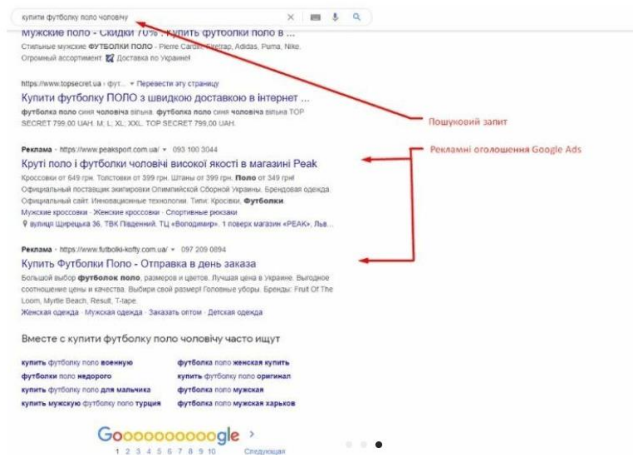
купити футболку поло чоловічу

Мужские поло - Скидки 70% - Купить футболки поло в ...
Стильные мужские ФУТБОЛКИ ПОЛО - Pierre Cardin, Sweetap, Adidas, Puma, Nike. Огромный ассортимент. Доставка по Украине!

https://www.topsecret.ua › фут... ▾ Перевести эту страницу
Купити футболку ПОЛО з швидкою доставкою в інтернет ...
футболка поло синя чоловіча вільна. футболка поло чоловіча біла. TOP SECRET 799.00 UAH. M; L; XL; XXL. TOP SECRET 799.00 UAH.

Пошуковий запит

Рекламні оголошення Google Ads

Реклама · https://www.peaksport.com.ua/ ▾ 093 100 3044
Круті поло і футболки чоловічі високої якості в магазині Peak
Кроссовки от 649 грн. Толстовки от 399 грн. Штаны от 399 грн. Поло от 349 грн! Официальный поставщик экипировки Олимпийской Сборной Украины. Брендовая одежда. Официальный сайт. Инновационные технологии. Типы: Кросвки, Футболки.
Мужские кроссовки · Женские кроссовки · Спортивные рюкзаки
вулиця Щирецька 36, ТВК Південний, ТЦ «Володимир», 1 поверх магазин «PEAK», Льв...

Реклама · https://www.futbolki-kofty.com.ua/ ▾ 097 209 0894
Купить Футболки Поло - Отправка в день заказа
Большой выбор футболок поло, размеров и цветов. Лучшая цена в Украине. Выгодное соотношение цены и качества. Выбери свой размер! Головные уборы. Бренды: Fruit Of The Loom, Myrtle Beach, Result, T-lape.
Женская одежда · Мужская одежда · Заказать оптом · Детская одежда

Вместе с купити футболку поло чоловічу часто ищут

купить футболку поло военную
футболка поло недорого
купить футболку поло для мальчика
купить мужскую футболку поло турция
футболка поло женская купить
купить футболку поло оригинал
футболка поло мужская
футболка поло мужская харьков

Gooooooooooogle >
1 2 3 4 5 6 7 8 9 10 Следующая